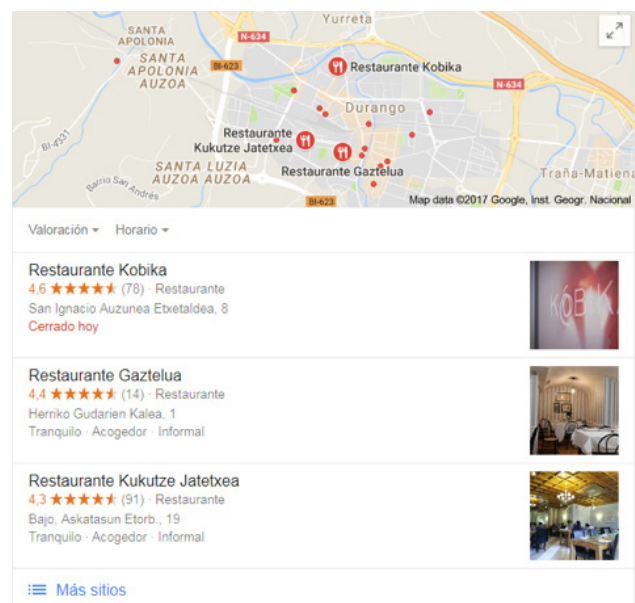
SANTA APOLONIA
SANTA APOLONIA AUZOA
Yurreta
N-634
BI-623
Restaurante Kobika
N-634
BI-4331
Durango
Restaurante Kukutze Jatetxea
SANTA LUZIA AUZOA AUZOA
Barrio San Andrés
Restaurante Gaztelua
Traña-Matiena
BI-623
Map data ©2017 Google, Inst. Geogr. Nacional

Valoración ▾ Horario ▾

Restaurante Kobika
4,6 ★★★★★ (78) · Restaurante
San Ignacio Auzunea Etxetaldea, 8
Cerrado hoy

KÓBIK

Restaurante Gaztelua
4,4 ★★★★★ (14) · Restaurante
Herriko Gudarien Kalea, 1
Tranquilo · Acogedor · Informal

Restaurante Kukutze Jatetxea
4,3 ★★★★★ (91) · Restaurante
Bajo, Askatasun Etorb., 19
Tranquilo · Acogedor · Informal

Más sitios